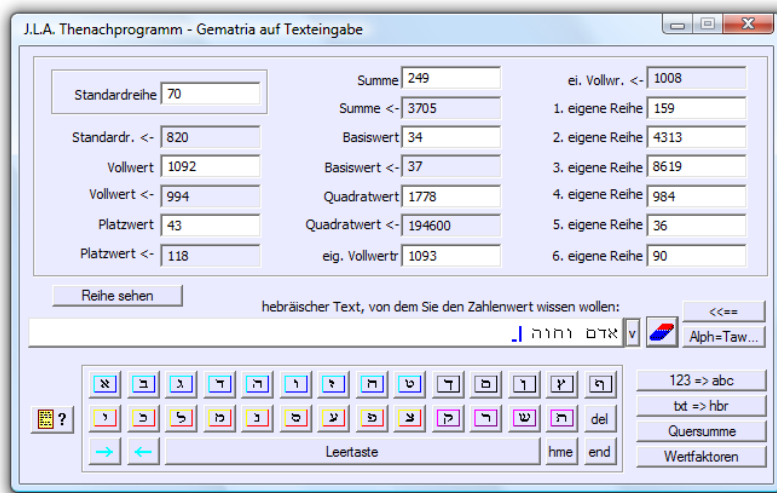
J.L.A. Thenachprogramm - Gematria auf Texteingabe

Standardreihe 70

Standardr. <- 820

Vollwert 1092

Vollwert <- 994

Platzwert 43

Platzwert <- 118

Summe 249

Summe <- 3705

Basiswert 34

Basiswert <- 37

Quadratwert 1778

Quadratwert <- 194600

eig. Vollwertr 1093

ei. Vollwr. <- 1008

1. eigene Reihe 159

2. eigene Reihe 4313

3. eigene Reihe 8619

4. eigene Reihe 984

5. eigene Reihe 36

6. eigene Reihe 90

Reihe sehen

hebräischer Text, von dem Sie den Zahlenwert wissen wollen:

אדם וחוה

v

<<==

Alph=Taw...

א ב ג ד ה ו ז ח ט ך ם ן ץ ף

י כ ל מ נ ס ע פ צ ק ר ש ת del

Leertaste hme end

123 => abc

txt => hbr

Quersumme

Wertfaktoren

?